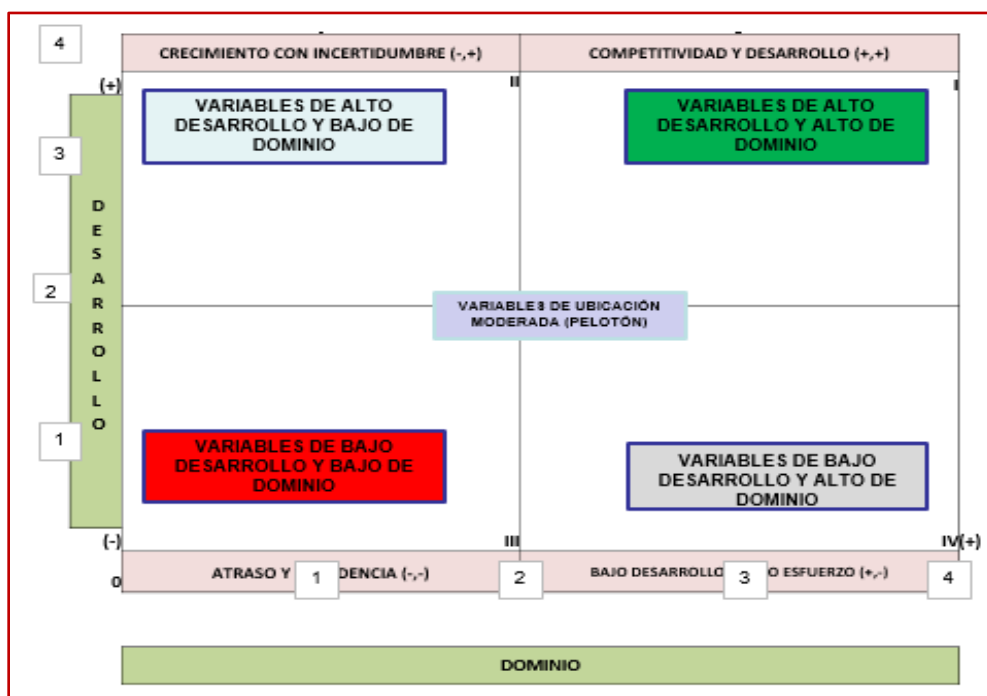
4

CRECIMIENTO CON INCERTIDUMBRE (-,+)

COMPETITIVIDAD Y DESARROLLO (+,+)

(+)

II

I

VARIABLES DE ALTO DESARROLLO Y BAJO DE DOMINIO

VARIABLES DE ALTO DESARROLLO Y ALTO DE DOMINIO

3

DESARROLLO

2

VARIABLES DE UBICACIÓN MODERADA (PELOTÓN)

1

VARIABLES DE BAJO DESARROLLO Y BAJO DE DOMINIO

VARIABLES DE BAJO DESARROLLO Y ALTO DE DOMINIO

(-)

III

IV(+)

0

ATRASO Y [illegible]DENCIA (-,-)

1

2

BAJO DESARROLLO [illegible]O ESFUERZO (+,-)

3

4

DOMINIO